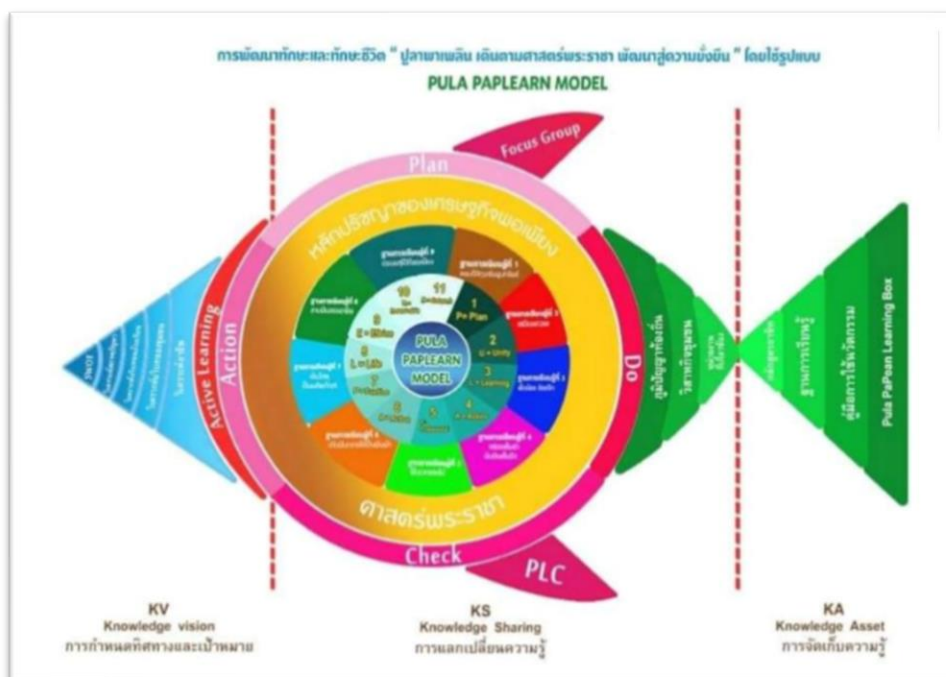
การพัฒนาทักษะและทักษะชีวิต " ปูลาพาเพลิน เดินตามศาสตร์พระราชา พัฒนาสู่ความยั่งยืน " โดยใช้รูปแบบ

PULA PAPLEARN MODEL

Focus Group

Plan

Do

Check

Action

Active Learning

PLC

หลักปรัชญาของเศรษฐกิจพอเพียง

ศาสตร์พระราชา

PULA PAPLEARN MODEL

1 P= Plan

2 U = Unity

3 L = Learning

4 A = Action

5 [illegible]

6 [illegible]

7 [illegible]

8 L = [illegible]

9 E = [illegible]

10 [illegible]

11 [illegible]

ฐานการเรียนรู้ 1

ฐานการเรียนรู้ 2

ฐานการเรียนรู้ 3

ฐานการเรียนรู้ 4

ฐานการเรียนรู้ 5

ฐานการเรียนรู้ 6

ฐานการเรียนรู้ 7

ฐานการเรียนรู้ 8

ฐานการเรียนรู้ 9

SWOT

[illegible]

ภูมิปัญญาท้องถิ่น

วิสาหกิจชุมชน

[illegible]

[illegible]

ฐานการเรียนรู้

คู่มือการใช้นวัตกรรม

Pula PaPean Learning Box

KV
Knowledge vision
การกำหนดทิศทางและเป้าหมาย

KS
Knowledge Sharing
การแลกเปลี่ยนความรู้

KA
Knowledge Asset
การจัดเก็บความรู้